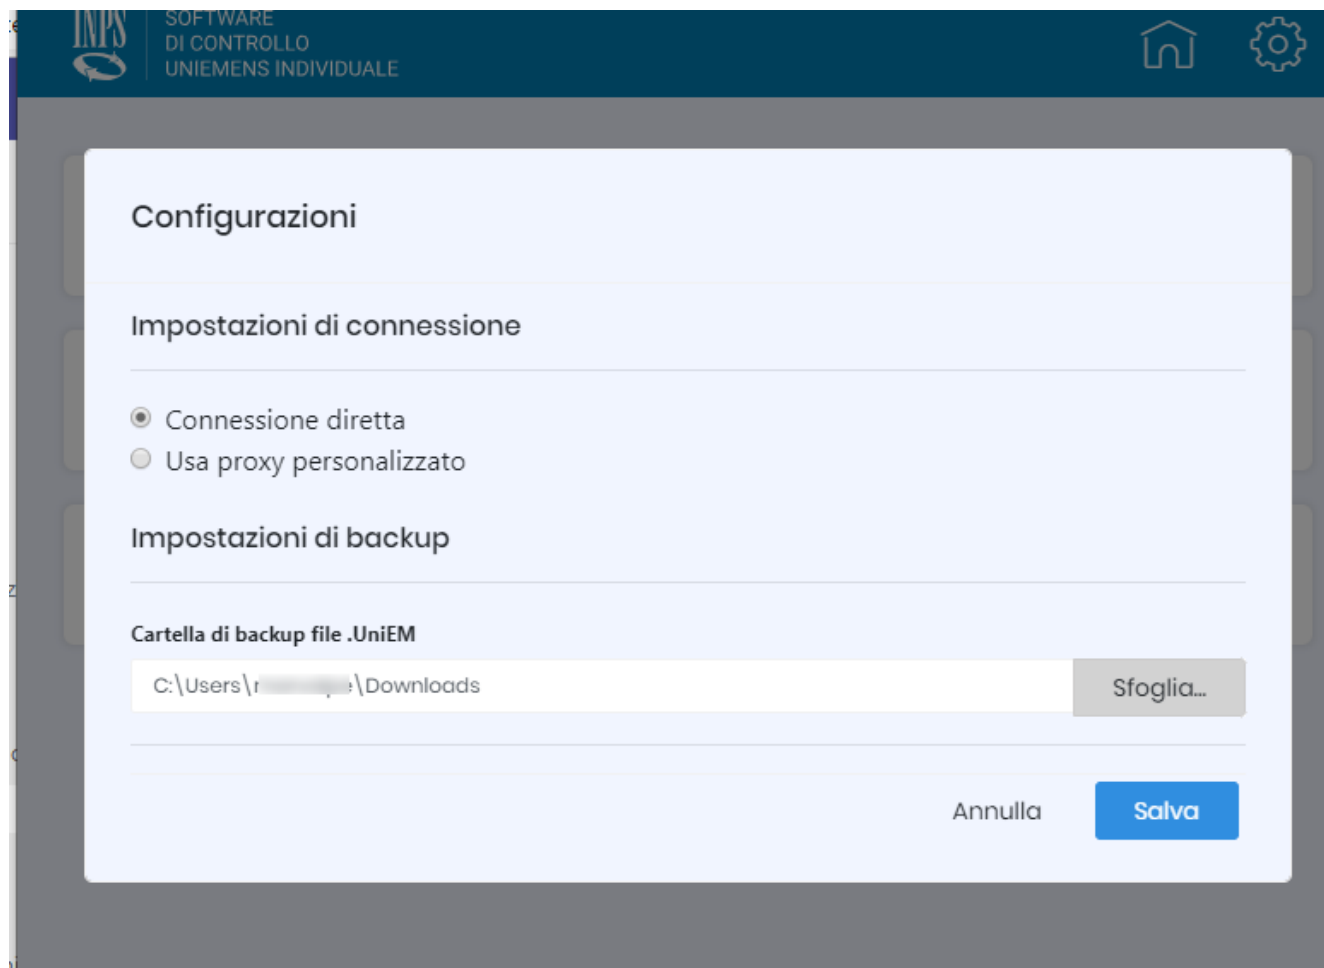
INPS SOFTWARE DI CONTROLLO UNIEMENS INDIVIDUALE

Configurazioni

Impostazioni di connessione

Connessione diretta
Usa proxy personalizzato

Impostazioni di backup

Cartella di backup file .UniEM

C:\Users\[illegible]\Downloads

Sfoglia...

Annulla

Salva